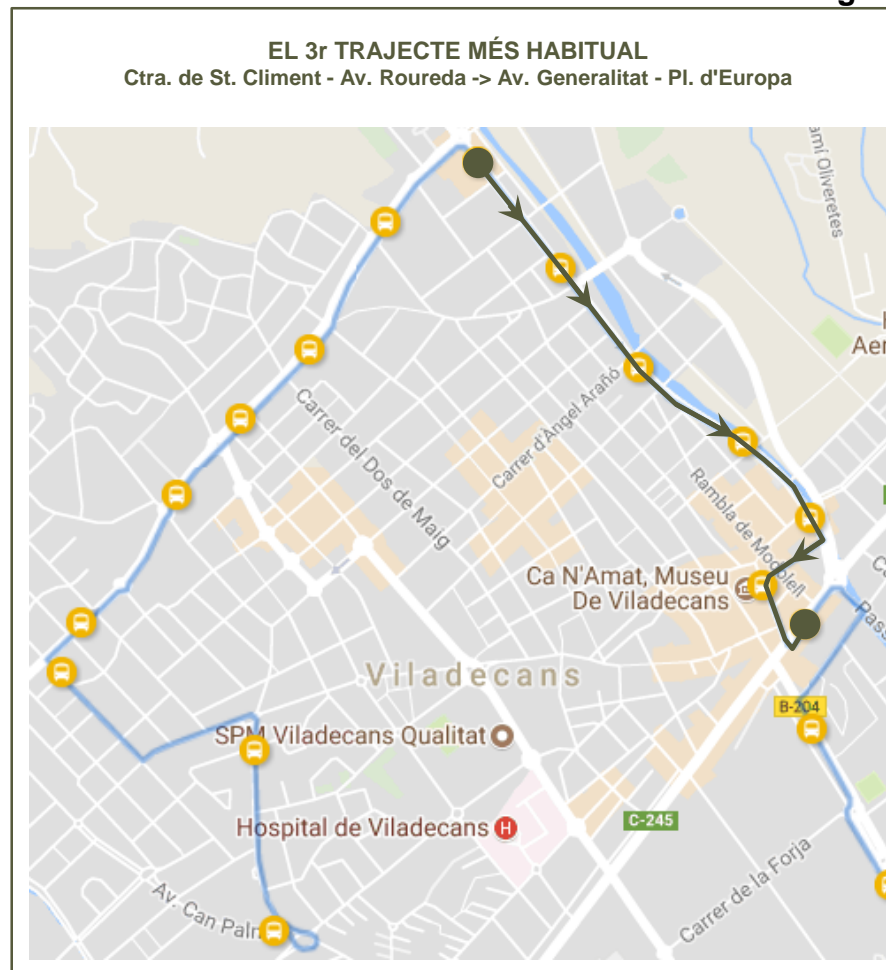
EL 3r TRAJECTE MÉS HABITUAL
Ctra. de St. Climent - Av. Roureda -> Av. Generalitat - Pl. d'Europa

ami Oliveretes

Aer

Carrer del Dos de Maig

Carrer d'Àngel Arañó

Rambla de Modolell

Ca N'Amat, Museu De Viladecans

Viladecans

B-204

SPM Viladecans Qualitat

Hospital de Viladecans

C-245

Carrer de la Forja

Av. Can Paln